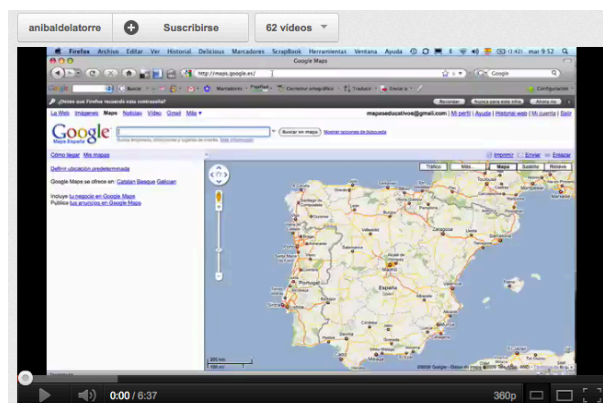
anibaldelatorre

Suscribirse

62 videos

Firefox Archivo Editar Ver Historial Delicious Marcadores ScrapBook Herramientas Ventana Ayuda

mar 9:52

Google Maps

http://maps.google.es/

Google

¿Desea que Firefox recuerde esta contraseña?

Recordar

Nunca para este sitio

Ahora no

La Web Imágenes Maps Noticias Vídeo Gmail Más

mapaseducativos@gmail.com | Mi perfil | Ayuda | Historial web | Mi cuenta | Salir

Google Maps España

Buscar en mapas

Mostrar opciones de búsqueda

Cómo llegar Mis mapas

Imprimir Enviar Enlazar

Definir ubicación predeterminada

Google Maps se ofrece en: Catalan Basque Galician

Incluye tu negocio en Google Maps

Publica tus anuncios en Google Maps

Tráfico Más... Mapa Satélite Relieve

0:00 / 6:37

360p